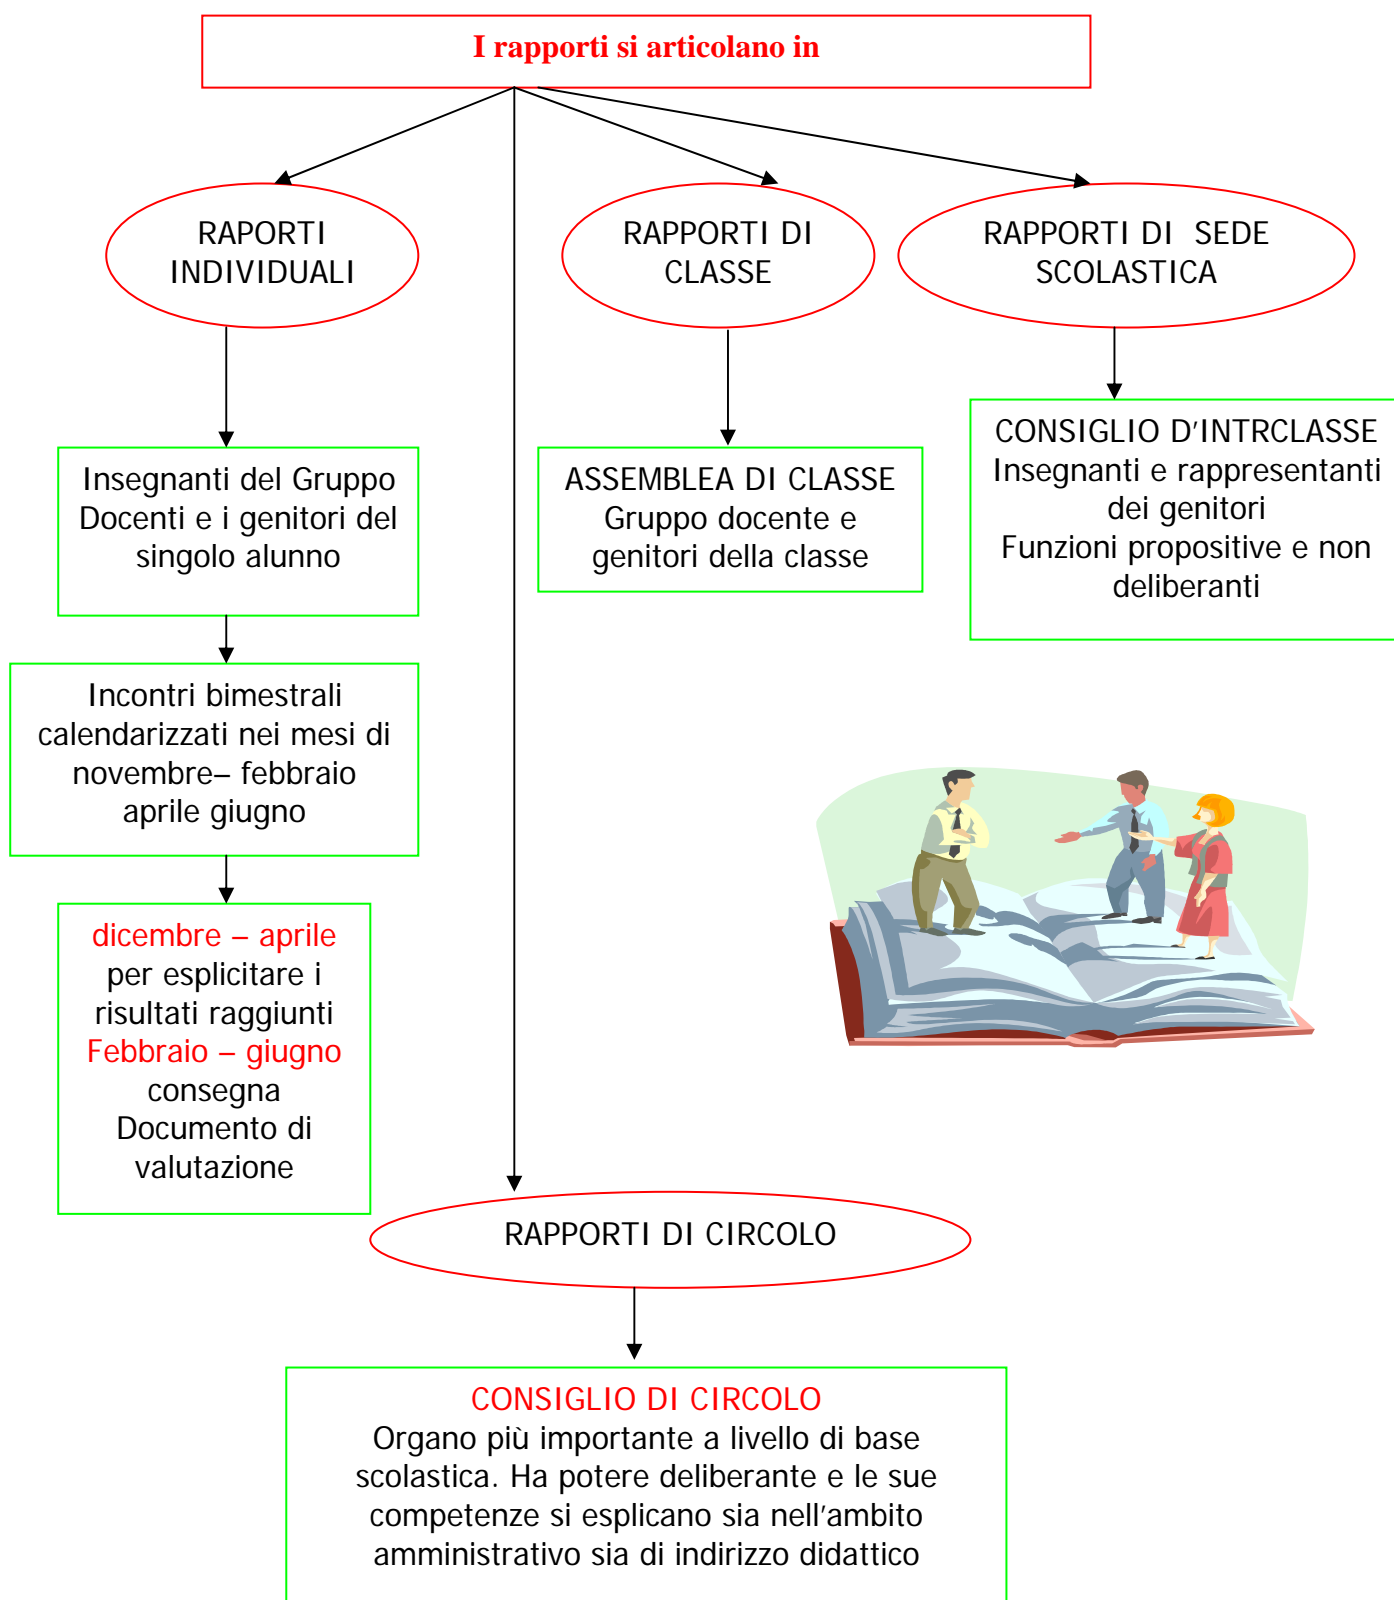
I rapporti si articolano in

RAPORTI INDIVIDUALI

RAPPORTI DI CLASSE

RAPPORTI DI SEDE SCOLASTICA

Insegnanti del Gruppo Docenti e i genitori del singolo alunno

ASSEMBLEA DI CLASSE
Gruppo docente e genitori della classe

CONSIGLIO D'INTRCLASSE
Insegnanti e rappresentanti dei genitori
Funzioni propositive e non deliberanti

Incontri bimestrali calendarizzati nei mesi di novembre– febbraio aprile giugno

dicembre – aprile
per esplicitare i risultati raggiunti
Febbraio – giugno
consegna Documento di valutazione

RAPPORTI DI CIRCOLO

CONSIGLIO DI CIRCOLO
Organo più importante a livello di base scolastica. Ha potere deliberante e le sue competenze si esplicano sia nell'ambito amministrativo sia di indirizzo didattico